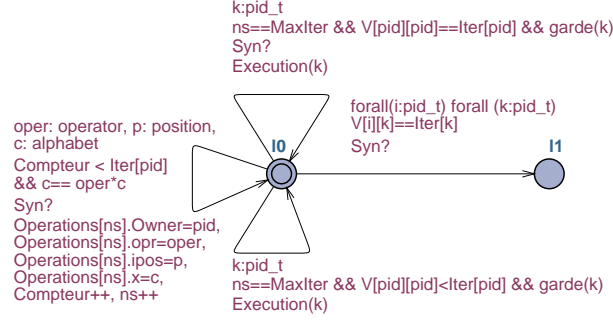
k:pid_t
ns==MaxIter && V[pid][pid]==Iter[pid] && garde(k)
Syn?
Execution(k)

oper: operator, p: position, c: alphabet
Compteur < Iter[pid] && c== oper*c
Syn?
Operations[ns].Owner=pid, Operations[ns].opr=oper, Operations[ns].ipos=p, Operations[ns].x=c, Compteur++, ns++

l0

forall(i:pid_t) forall (k:pid_t) V[i][k]==Iter[k]
Syn?

l1

k:pid_t
ns==MaxIter && V[pid][pid]<Iter[pid] && garde(k)
Execution(k)